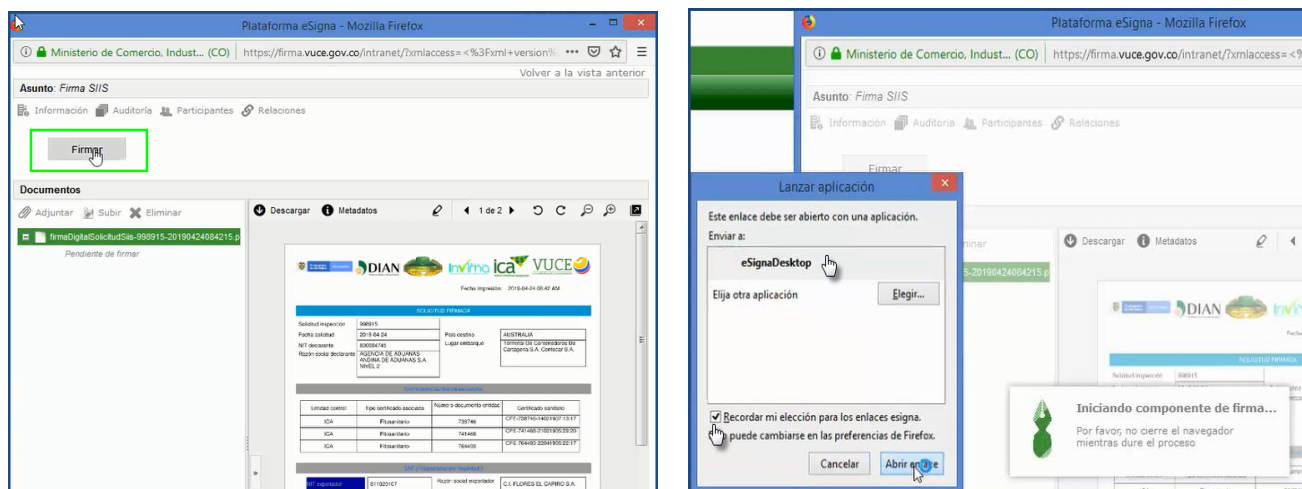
Plataforma eSigna - Mozilla Firefox

Ministerio de Comercio, Indust... (CO) https://firma.vuce.gov.co/intranet/?xmlaccess=<%3Fxml+version%

Volver a la vista anterior

Asunto: Firma SIIS

Información Auditoría Participantes Relaciones

Firmar

Documentos

Adjuntar Subir Eliminar

Descargar Metadatos 1 de 2

firmaDigitalSolicitudSiis-998915-20190424084215.pdf

Pendiente de firmar

DIAN invima ica VUCE

Fecha impresión: 2019-04-24 08:42 AM

SOLICITUD FIRMADA

| Solicitud inspección | 998915 | | |
|---|---|---|---|
| Fecha solicitud | 2019-04-24 | País destino | AUSTRALIA |
| NIT declarante | 800084745 | Lugar embarque | Terminal De Contenedores De Cartagena S.A. Contecar S.A. |
| Razón social declarante | AGENCIA DE ADUANAS ANDINA DE ADUANAS S.A. NIVEL 2 | | |

| Entidad control | Tipo certificado asociado | Número documento entidad | Certificado sanitario |
|---|---|---|---|
| ICA | Fitosanitario | 739746 | CFE-739746-14021907:13:17 |
| ICA | Fitosanitario | 741468 | CFE-741468-21021905:29:20 |
| ICA | Fitosanitario | 764400 | CFE-764400-22041905:22:17 |

| NIT exportador | 811020167 | Razón social exportador | C.I. FLORES EL CAPIRO S.A. |
|---|---|---|---|

Plataforma eSigna - Mozilla Firefox

Ministerio de Comercio, Indust... (CO) https://firma.vuce.gov.co/intranet/?xmlaccess=<%

Asunto: Firma SIIS

Información Auditoría Participantes Relaciones

Firmar

Lanzar aplicación

Este enlace debe ser abierto con una aplicación.

Enviar a:

eSignaDesktop

Elija otra aplicación Elegir...

Recordar mi elección para los enlaces esigna.

puede cambiarse en las preferencias de Firefox.

Cancelar Abrir enlace

Descargar Metadatos

5-20190424084215.p

DIAN

SOLICITUD FIRMADA

Solicitud inspección 998915

Iniciando componente de firma...

Por favor, no cierre el navegador mientras dure el proceso